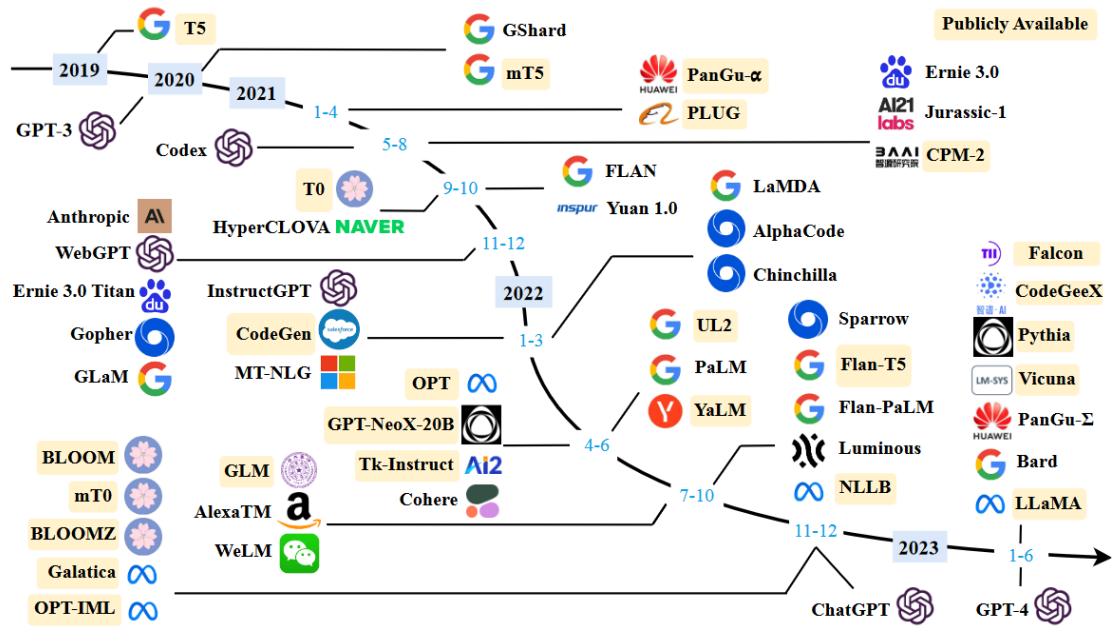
Publicly Available

2019
2020
2021
T5
GPT-3
GShard
mT5
PanGu-α
HUAWEI
PLUG
Ernie 3.0
Jurassic-1
AI21 labs
CPM-2
BAAI
1-4
5-8
Codex
T0
9-10
FLAN
inspur Yuan 1.0
LaMDA
HyperCLOVA NAVER
Anthropic
WebGPT
11-12
AlphaCode
Chinchilla
Ernie 3.0 Titan
InstructGPT
2022
Gopher
CodeGen
1-3
UL2
Sparrow
Falcon
CodeGeeX
Pythia
Vicuna
LM-SYS
PanGu-Σ
HUAWEI
Bard
LLaMA
GLaM
MT-NLG
PaLM
Flan-T5
OPT
YaLM
Flan-PaLM
GPT-NeoX-20B
4-6
Luminous
BLOOM
GLM
Tk-Instruct
Ai2
mT0
7-10
NLLB
AlexaTM
Cohere
BLOOMZ
11-12
2023
1-6
WeLM
Galatica
OPT-IML
ChatGPT
GPT-4